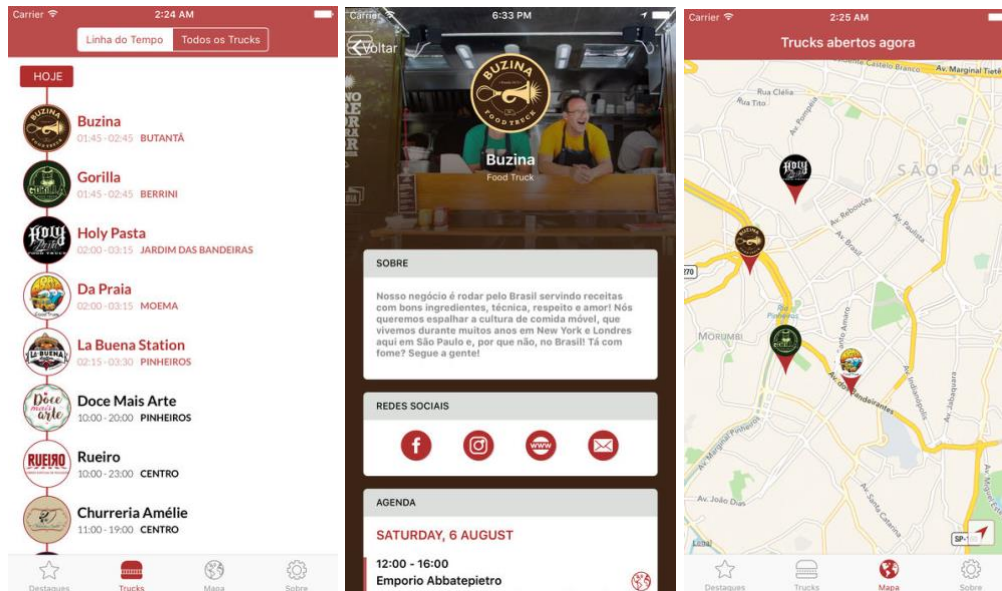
Carrier 2:24 AM

Linha do Tempo | Todos os Trucks

HOJE

Buzina
01:45 - 02:45 BUTANTÃ

Gorilla
01:45 - 02:45 BERRINI

Holy Pasta
02:00 - 03:15 JARDIM DAS BANDEIRAS

Da Praia
02:00 - 03:15 MOEMA

La Buena Station
02:15 - 03:30 PINHEIROS

Doce Mais Arte
10:00 - 20:00 PINHEIROS

Rueiro
10:00 - 23:00 CENTRO

Churreria Amélie
11:00 - 19:00 CENTRO

Destaques Trucks Mapa Sobre

Carrier 6:33 PM

Voltar

BUZINA FOOD TRUCK

Buzina
Food Truck

SOBRE

Nosso negócio é rodar pelo Brasil servindo receitas com bons ingredientes, técnica, respeito e amor! Nós queremos espalhar a cultura de comida móvel, que vivemos durante muitos anos em New York e Londres aqui em São Paulo e, por que não, no Brasil! Tá com fome? Segue a gente!

REDES SOCIAIS

AGENDA

SATURDAY, 6 AUGUST

12:00 - 16:00
Emporio Abbatepietro

Carrier 2:25 AM

Trucks abertos agora

Av. Castelo Branco Av. Marginal Tietê Rua Cléia Rua Tito SÃO PAUL Av. Rebouças Av. Paulista Av. Brasil Pinheiros MORUMBI Av. dos Bandeirantes Av. Ibirapuera Av. Marginal Pinheiros Av. João Dias Av. Santa Catarina 270 SP-

Destaques Trucks Mapa Sobre